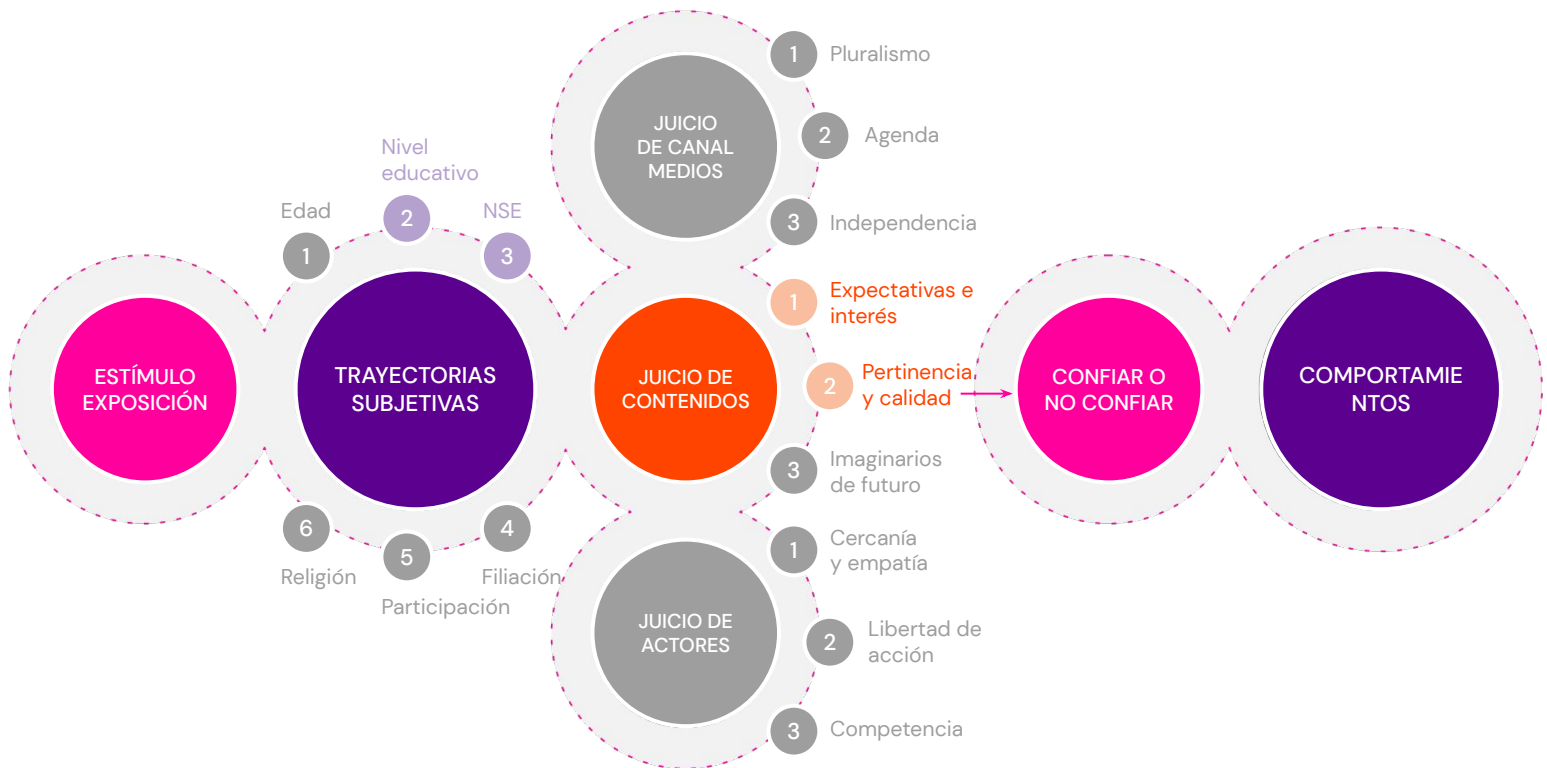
ESTÍMULO EXPOSICIÓN

Edad
1
Nivel educativo
2
NSE
3

TRAYECTORIAS SUBJETIVAS

6
Religión
5
Participación
4
Filiación

JUICIO DE CANAL MEDIOS

1 Pluralismo
2 Agenda
3 Independencia

JUICIO DE CONTENIDOS

1 Expectativas e interés
2 Pertinencia y calidad
3 Imaginarios de futuro

JUICIO DE ACTORES

1 Cercanía y empatía
2 Libertad de acción
3 Competencia

CONFIAR O NO CONFIAR

COMPORTAMIE NTOS